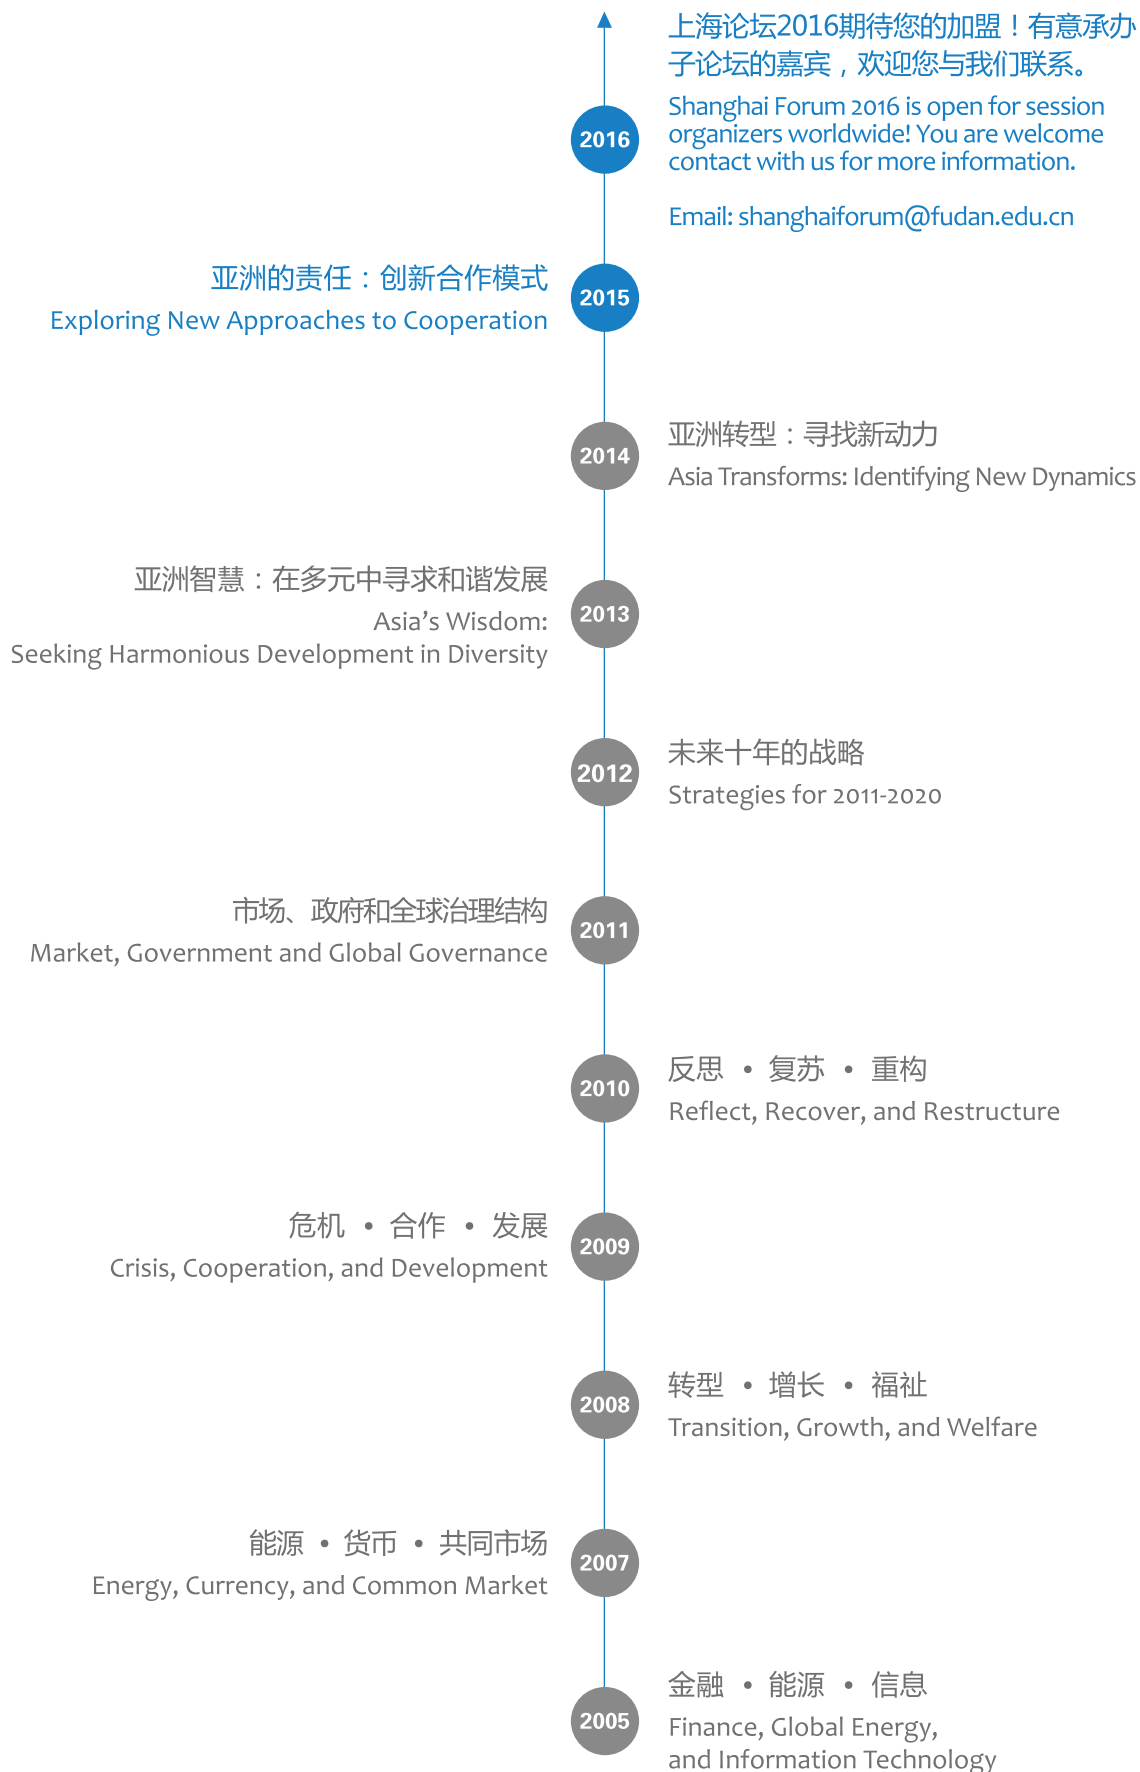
上海论坛2016期待您的加盟！有意承办子论坛的嘉宾，欢迎您与我们联系。
Shanghai Forum 2016 is open for session organizers worldwide! You are welcome contact with us for more information.

Email: shanghaiforum@fudan.edu.cn

2016

亚洲的责任：创新合作模式
Exploring New Approaches to Cooperation

2015

2014

亚洲转型：寻找新动力
Asia Transforms: Identifying New Dynamics

亚洲智慧：在多元中寻求和谐发展
Asia's Wisdom:
Seeking Harmonious Development in Diversity

2013

2012

未来十年的战略
Strategies for 2011-2020

市场、政府和全球治理结构
Market, Government and Global Governance

2011

2010

反思 • 复苏 • 重构
Reflect, Recover, and Restructure

危机 • 合作 • 发展
Crisis, Cooperation, and Development

2009

2008

转型 • 增长 • 福祉
Transition, Growth, and Welfare

能源 • 货币 • 共同市场
Energy, Currency, and Common Market

2007

2005

金融 • 能源 • 信息
Finance, Global Energy, and Information Technology